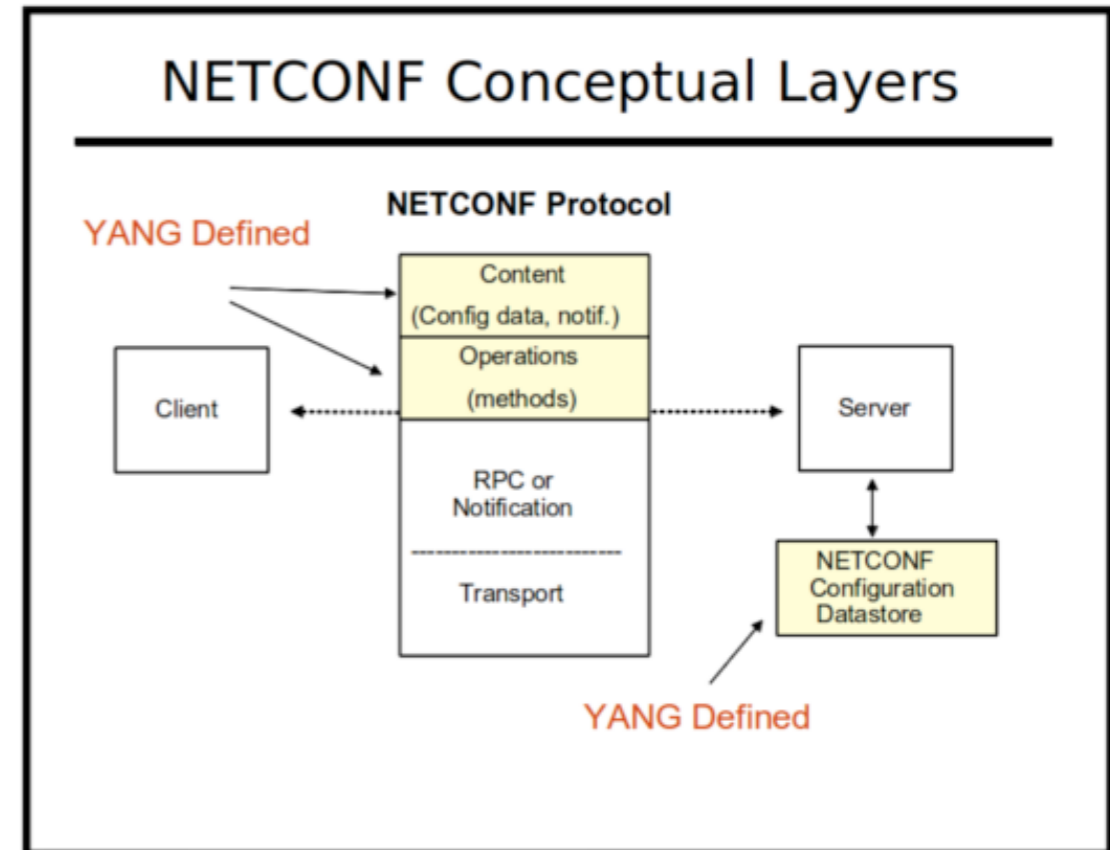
NETCONF Conceptual Layers

NETCONF Protocol

YANG Defined

Content
(Config data, notif.)

Operations
(methods)

Client

Server

RPC or
Notification

Transport

NETCONF
Configuration
Datastore

YANG Defined